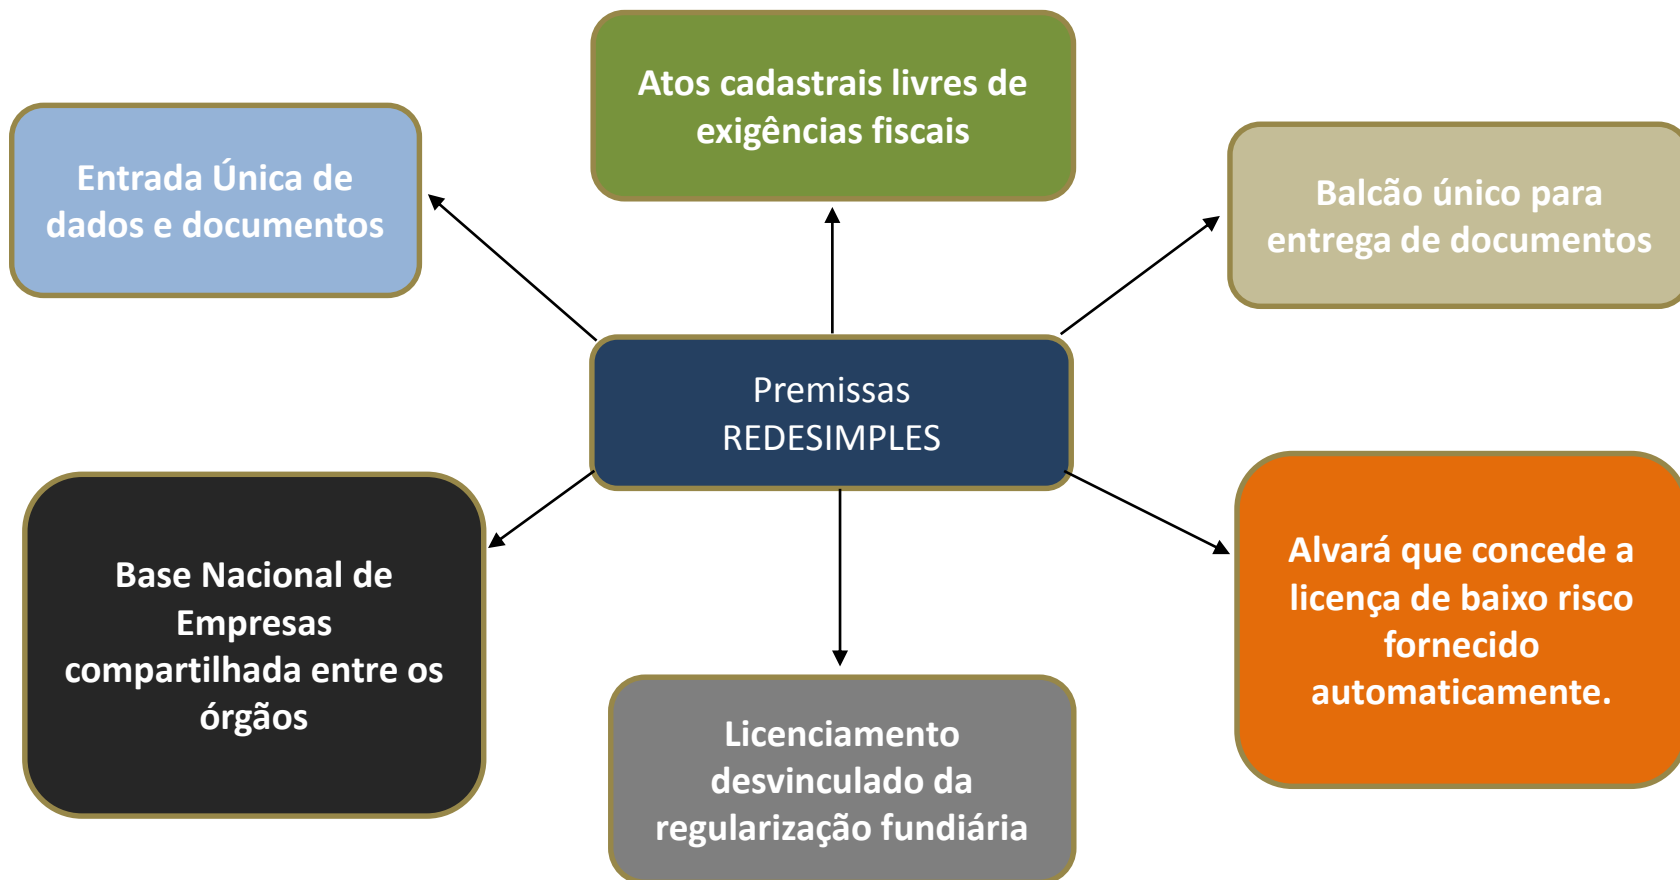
Atos cadastrais livres de exigências fiscais

Entrada Única de dados e documentos

Balcão único para entrega de documentos

Premissas REDESIMPLES

Base Nacional de Empresas compartilhada entre os órgãos

Alvará que concede a licença de baixo risco fornecido automaticamente.

Licenciamento desvinculado da regularização fundiária